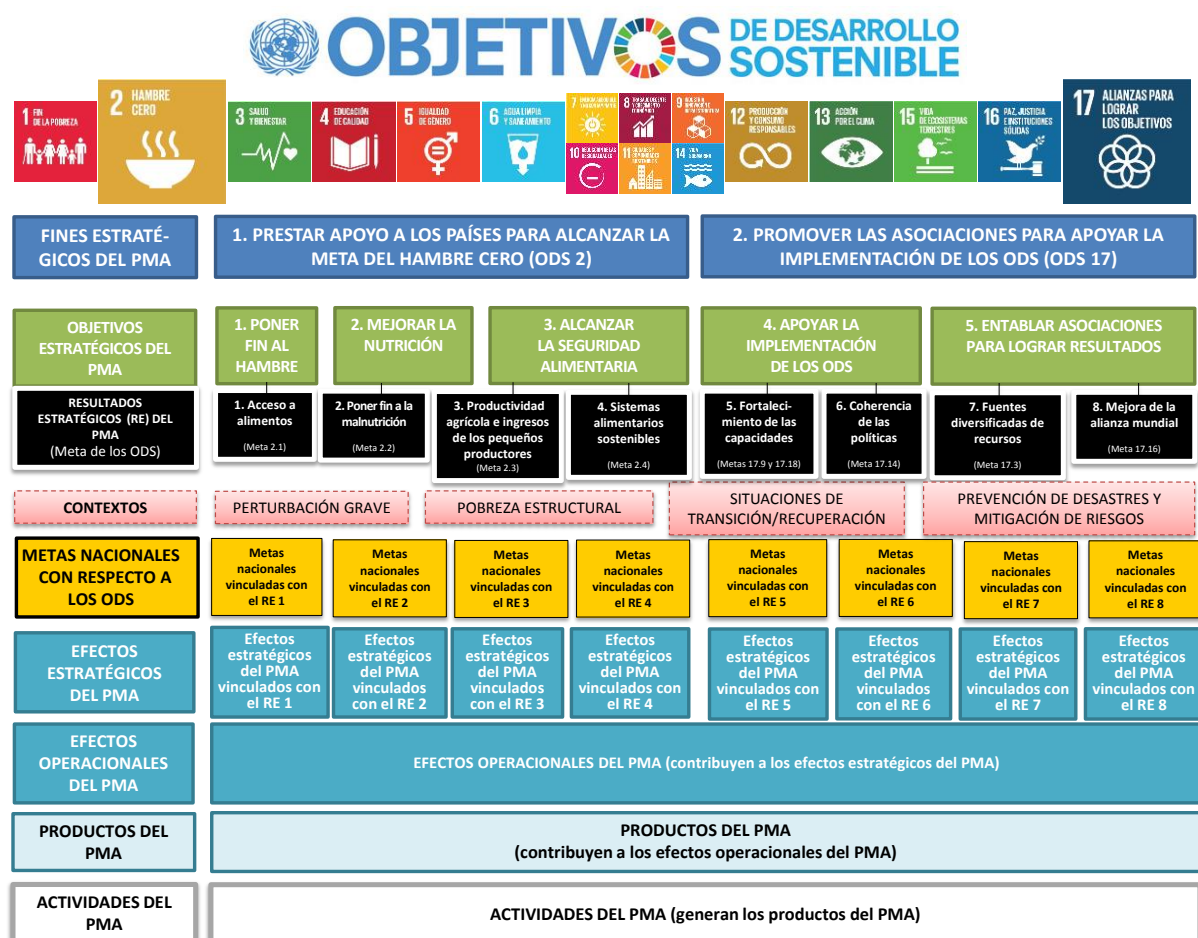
OBJETIVOS DE DESARROLLO SOSTENIBLE

1 FIN DE LA POBREZA
2 HAMBRE CERO
3 SALUD Y BIENESTAR
4 EDUCACIÓN DE CALIDAD
5 IGUALDAD DE GÉNERO
6 AGUA LIMPIA Y SANEAMIENTO
7 ENERGÍA ASEQUIBLE Y NO CONTAMINANTE
8 TRABAJO DECENTE Y CRECIMIENTO ECONÓMICO
9 INDUSTRIA, INNOVACIÓN E INFRAESTRUCTURA
10 REDUCCIÓN DE LAS DESIGUALDADES
11 CIUDADES Y COMUNIDADES SOSTENIBLES
12 PRODUCCIÓN Y CONSUMO RESPONSABLES
13 ACCIÓN POR EL CLIMA
14 VIDA SUBMARINA
15 VIDA DE ECOSISTEMAS TERRESTRES
16 PAZ, JUSTICIA E INSTITUCIONES SÓLIDAS
17 ALIANZAS PARA LOGRAR LOS OBJETIVOS

FINES ESTRATÉGICOS DEL PMA

1. PRESTAR APOYO A LOS PAÍSES PARA ALCANZAR LA META DEL HAMBRE CERO (ODS 2)

2. PROMOVER LAS ASOCIACIONES PARA APOYAR LA IMPLEMENTACIÓN DE LOS ODS (ODS 17)

OBJETIVOS ESTRATÉGICOS DEL PMA

1. PONER FIN AL HAMBRE

2. MEJORAR LA NUTRICIÓN

3. ALCANZAR LA SEGURIDAD ALIMENTARIA

4. APOYAR LA IMPLEMENTACIÓN DE LOS ODS

5. ENTABLAR ASOCIACIONES PARA LOGRAR RESULTADOS

RESULTADOS ESTRATÉGICOS (RE) DEL PMA (Meta de los ODS)

1. Acceso a alimentos (Meta 2.1)

2. Poner fin a la malnutrición (Meta 2.2)

3. Productividad agrícola e ingresos de los pequeños productores (Meta 2.3)

4. Sistemas alimentarios sostenibles (Meta 2.4)

5. Fortalecimiento de las capacidades (Metas 17.9 y 17.18)

6. Coherencia de las políticas (Meta 17.14)

7. Fuentes diversificadas de recursos (Meta 17.3)

8. Mejora de la alianza mundial (Meta 17.16)

CONTEXTOS

PERTURBACIÓN GRAVE

POBREZA ESTRUCTURAL

SITUACIONES DE TRANSICIÓN/RECUPERACIÓN

PREVENCIÓN DE DESASTRES Y MITIGACIÓN DE RIESGOS

METAS NACIONALES CON RESPECTO A LOS ODS

Metas nacionales vinculadas con el RE 1

Metas nacionales vinculadas con el RE 2

Metas nacionales vinculadas con el RE 3

Metas nacionales vinculadas con el RE 4

Metas nacionales vinculadas con el RE 5

Metas nacionales vinculadas con el RE 6

Metas nacionales vinculadas con el RE 7

Metas nacionales vinculadas con el RE 8

EFECTOS ESTRATÉGICOS DEL PMA

Efectos estratégicos del PMA vinculados con el RE 1

Efectos estratégicos del PMA vinculados con el RE 2

Efectos estratégicos del PMA vinculados con el RE 3

Efectos estratégicos del PMA vinculados con el RE 4

Efectos estratégicos del PMA vinculados con el RE 5

Efectos estratégicos del PMA vinculados con el RE 6

Efectos estratégicos del PMA vinculados con el RE 7

Efectos estratégicos del PMA vinculados con el RE 8

EFECTOS OPERACIONALES DEL PMA

EFECTOS OPERACIONALES DEL PMA (contribuyen a los efectos estratégicos del PMA)

PRODUCTOS DEL PMA

PRODUCTOS DEL PMA (contribuyen a los efectos operacionales del PMA)

ACTIVIDADES DEL PMA

ACTIVIDADES DEL PMA (generan los productos del PMA)